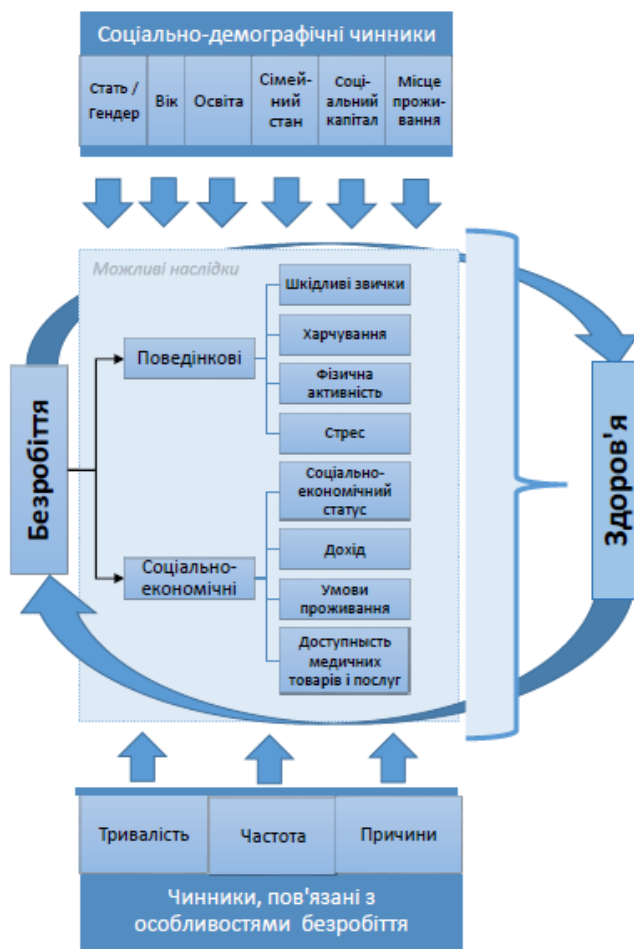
Соціально-демографічні чинники

| Стать / Гендер | Вік | Освіта | Сімейний стан | Соціальний капітал | Місце проживання |
|---|---|---|---|---|---|

Можливі наслідки

Безробіття

Поведінкові

Шкідливі звички

Харчування

Фізична активність

Стрес

Соціально-економічні

Соціально-економічний статус

Дохід

Умови проживання

Доступність медичних товарів і послуг

Здоров'я

| Тривалість | Частота | Причини |
|---|---|---|

Чинники, пов'язані з особливостями безробіття